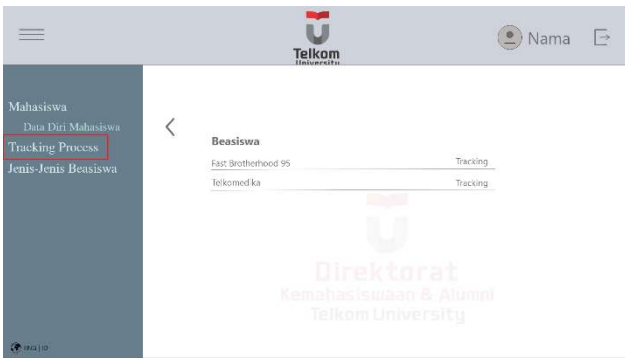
Telkom University

Nama

Mahasiswa
Data Diri Mahasiswa
Tracking Process
Jenis-Jenis Beasiswa

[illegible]

<

Beasiswa

| | |
|---|---|
| Fast Brotherhood 95 | Tracking |
| Telkomedika | Tracking |

Direktorat
Kemahasiswaan & Alumni
Telkom University